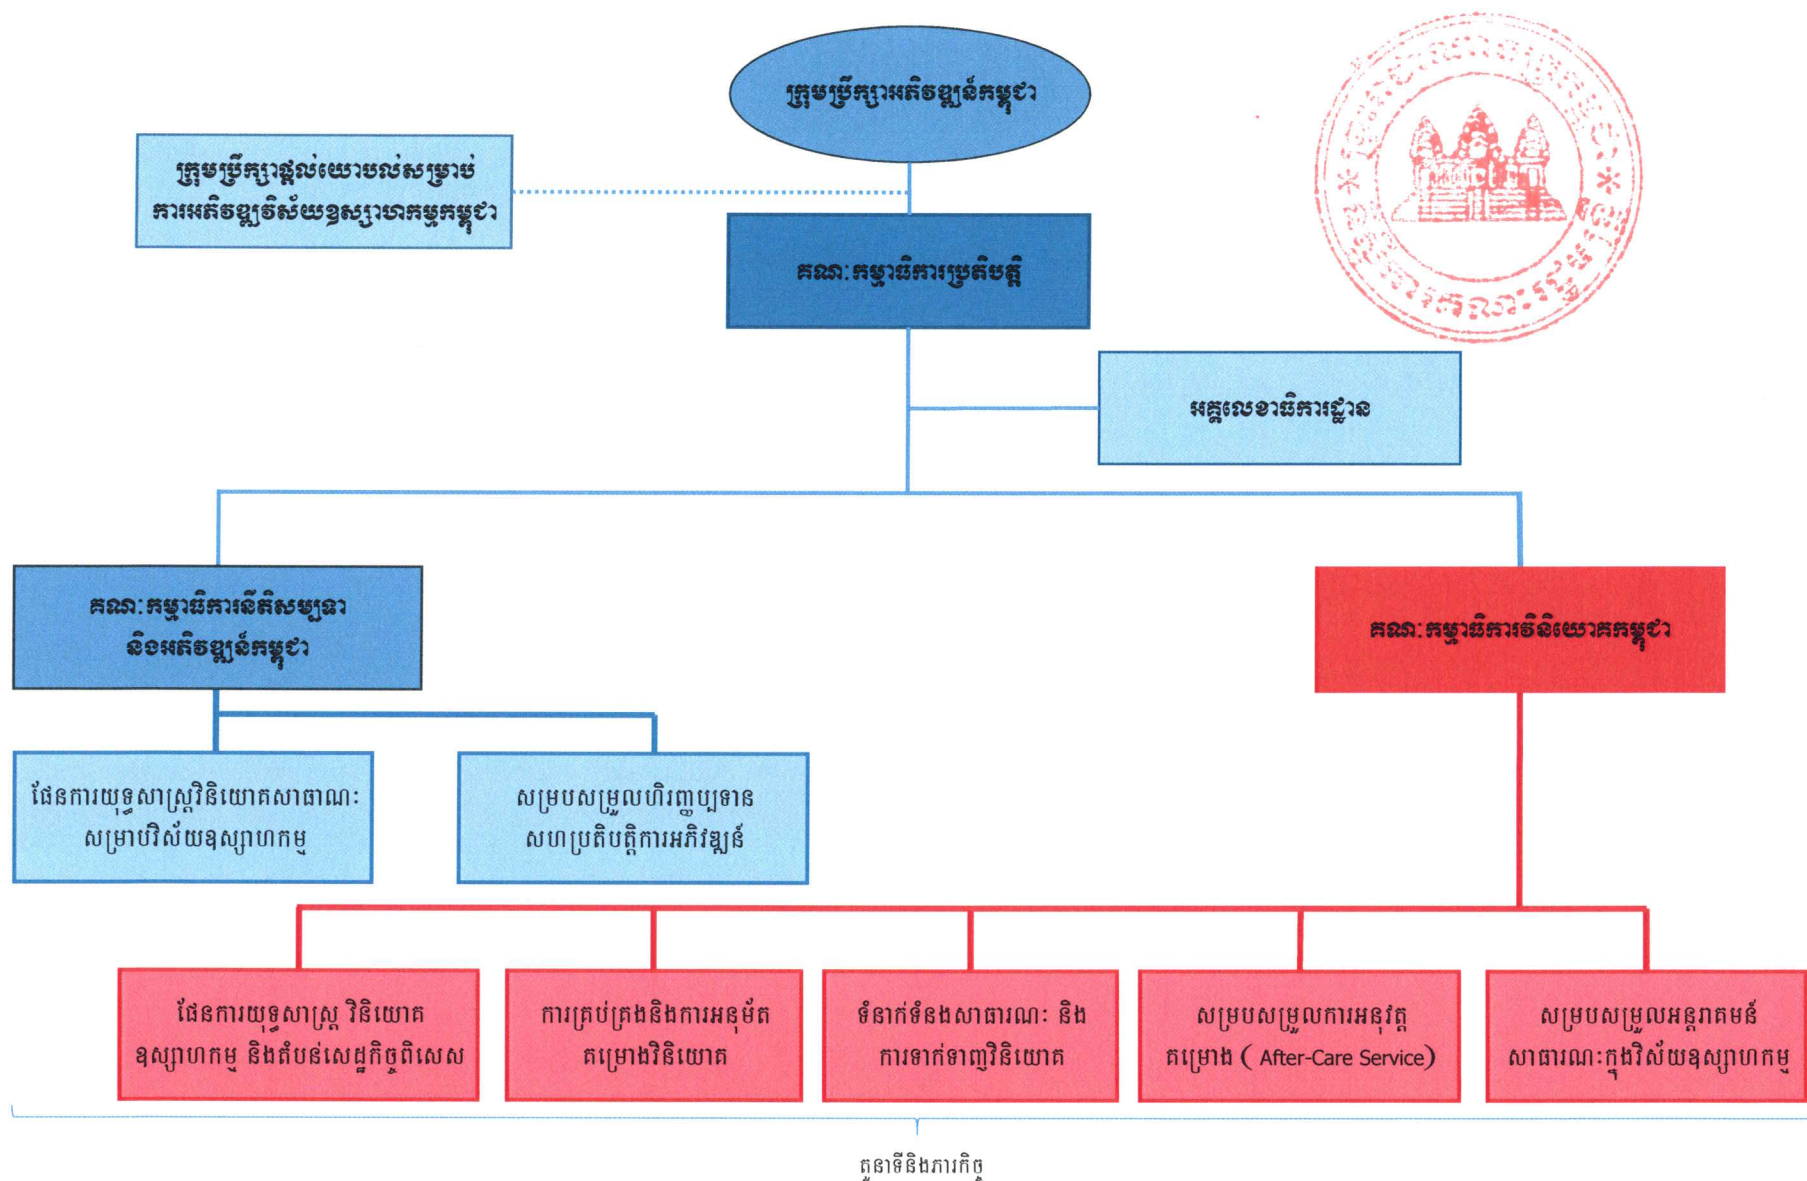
ក្រុមប្រឹក្សាអភិវឌ្ឍន៍កម្ពុជា

ក្រុមប្រឹក្សាផ្តល់យោបល់សម្រាប់ការអភិវឌ្ឍវិស័យឧស្សាហកម្មកម្ពុជា

គណៈកម្មាធិការប្រតិបត្តិ

អគ្គលេខាធិការដ្ឋាន

គណៈកម្មាធិការនីតិសម្បទា និងអភិវឌ្ឍន៍កម្ពុជា

គណៈកម្មាធិការវិនិយោគកម្ពុជា

ផែនការយុទ្ធសាស្ត្រវិនិយោគសាធារណៈ សម្រាប់វិស័យឧស្សាហកម្ម

សម្របសម្រួលហិរញ្ញប្បទាន សហប្រតិបត្តិការអភិវឌ្ឍន៍

ផែនការយុទ្ធសាស្ត្រ វិនិយោគ ឧស្សាហកម្ម និងតំបន់សេដ្ឋកិច្ចពិសេស

ការគ្រប់គ្រងនិងការអនុម័ត គម្រោងវិនិយោគ

ទំនាក់ទំនងសាធារណៈ និង ការទាក់ទាញវិនិយោគ

សម្របសម្រួលការអនុវត្ត គម្រោង ( After-Care Service)

សម្របសម្រួលអន្តរាគមន៍ សាធារណៈក្នុងវិស័យឧស្សាហកម្ម

តួនាទីនិងភារកិច្ច